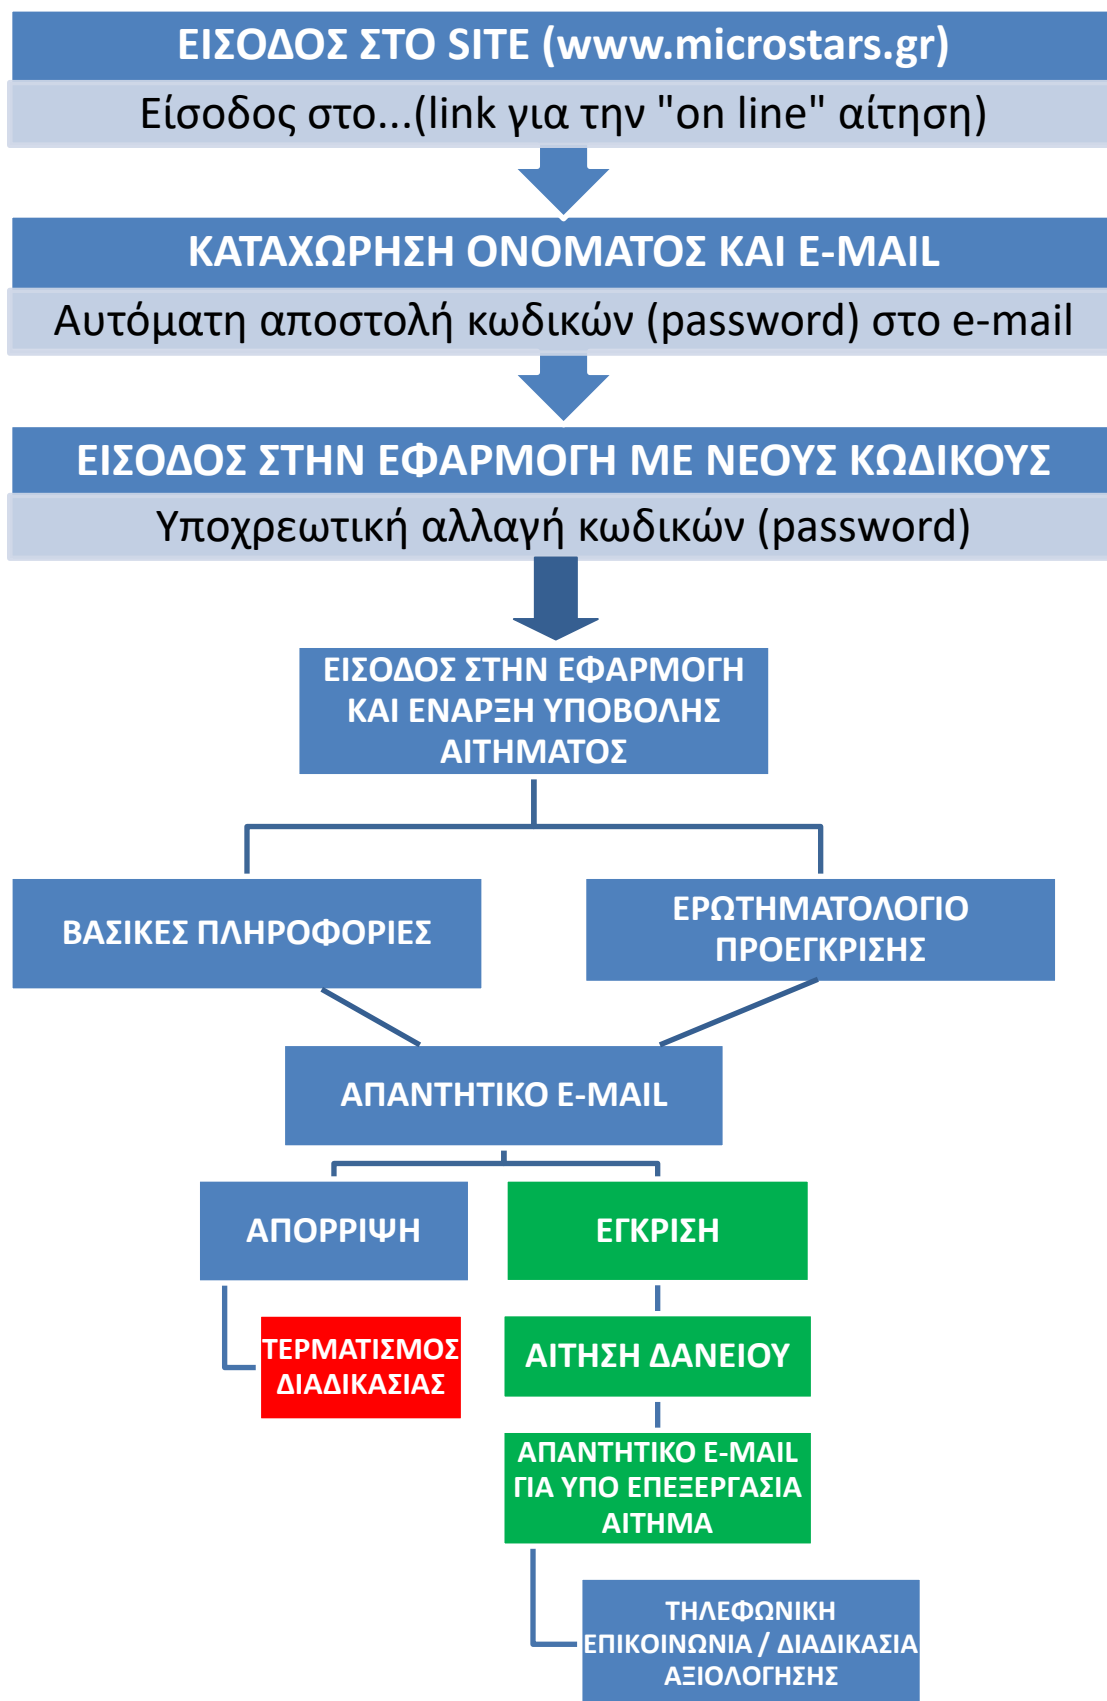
ΕΙΣΟΔΟΣ ΣΤΟ SITE (www.microstars.gr)

Είσοδος στο...(link για την "on line" αίτηση)

ΚΑΤΑΧΩΡΗΣΗ ΟΝΟΜΑΤΟΣ ΚΑΙ E-MAIL

Αυτόματη αποστολή κωδικών (password) στο e-mail

ΕΙΣΟΔΟΣ ΣΤΗΝ ΕΦΑΡΜΟΓΗ ΜΕ ΝΕΟΥΣ ΚΩΔΙΚΟΥΣ

Υποχρεωτική αλλαγή κωδικών (password)

ΕΙΣΟΔΟΣ ΣΤΗΝ ΕΦΑΡΜΟΓΗ ΚΑΙ ΕΝΑΡΞΗ ΥΠΟΒΟΛΗΣ ΑΙΤΗΜΑΤΟΣ

ΒΑΣΙΚΕΣ ΠΛΗΡΟΦΟΡΙΕΣ

ΕΡΩΤΗΜΑΤΟΛΟΓΙΟ ΠΡΟΕΓΚΡΙΣΗΣ

ΑΠΑΝΤΗΤΙΚΟ E-MAIL

ΑΠΟΡΡΙΨΗ

ΕΓΚΡΙΣΗ

ΤΕΡΜΑΤΙΣΜΟΣ ΔΙΑΔΙΚΑΣΙΑΣ

ΑΙΤΗΣΗ ΔΑΝΕΙΟΥ

ΑΠΑΝΤΗΤΙΚΟ E-MAIL ΓΙΑ ΥΠΟ ΕΠΕΞΕΡΓΑΣΙΑ ΑΙΤΗΜΑ

ΤΗΛΕΦΩΝΙΚΗ ΕΠΙΚΟΙΝΩΝΙΑ / ΔΙΑΔΙΚΑΣΙΑ ΑΞΙΟΛΟΓΗΣΗΣ